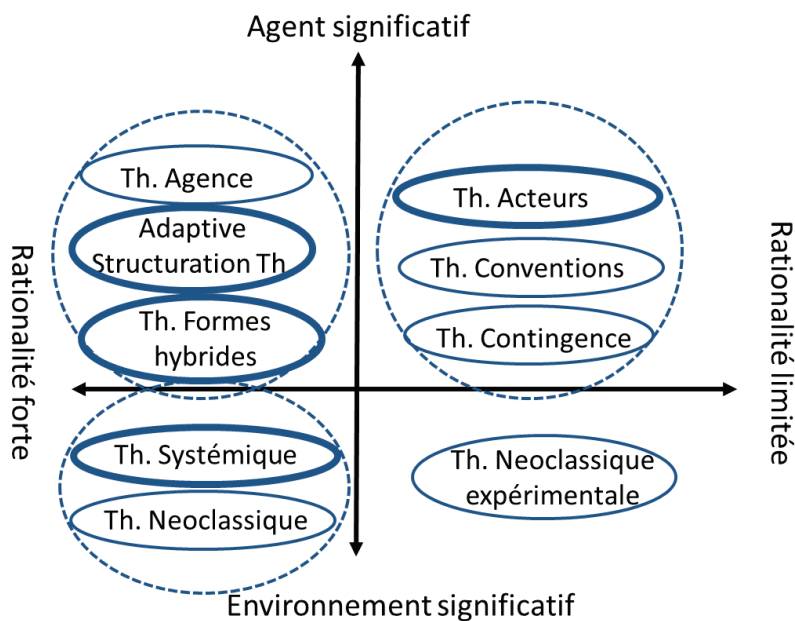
Agent significatif

Rationalité forte

Rationalité limitée

Th. Agence

Adaptive Structuration Th

Th. Formes hybrides

Th. Acteurs

Th. Conventions

Th. Contingence

Th. Systémique

Th. Neoclassique

Th. Neoclassique expérimentale

Environnement significatif